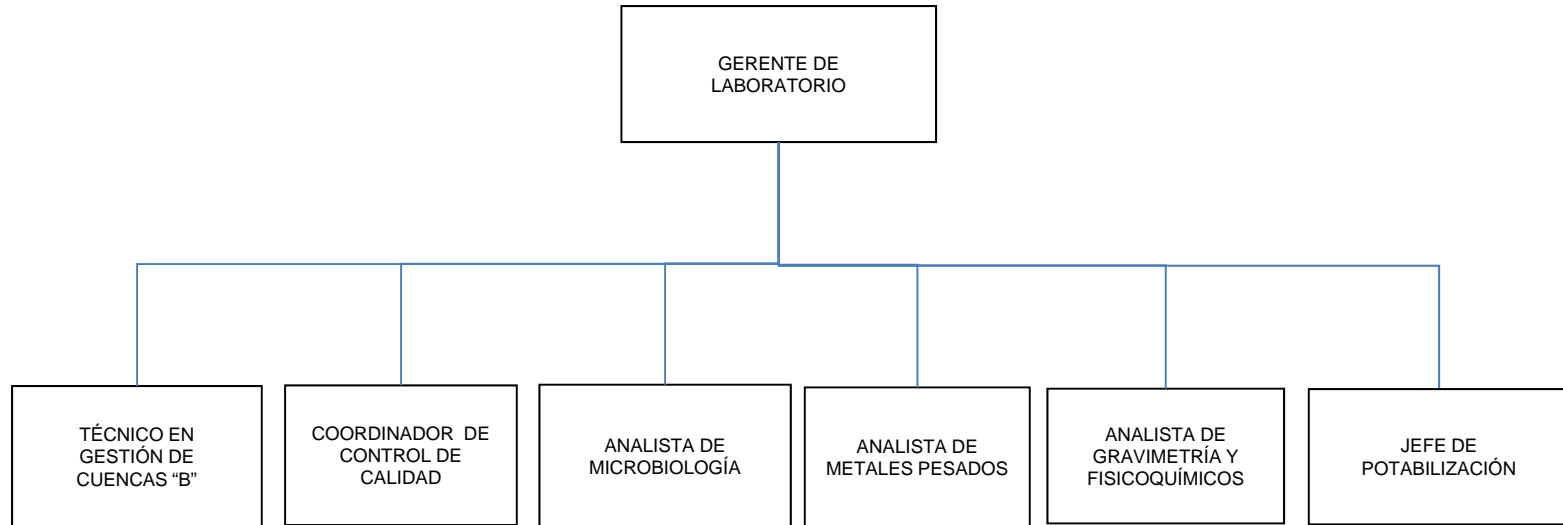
GERENTE DE LABORATORIO

TÉCNICO EN GESTIÓN DE CUENCAS "B"

COORDINADOR DE CONTROL DE CALIDAD

ANALISTA DE MICROBIOLOGÍA

ANALISTA DE METALES PESADOS

ANALISTA DE GRAVIMETRÍA Y FISICOQUÍMICOS

JEFE DE POTABILIZACIÓN